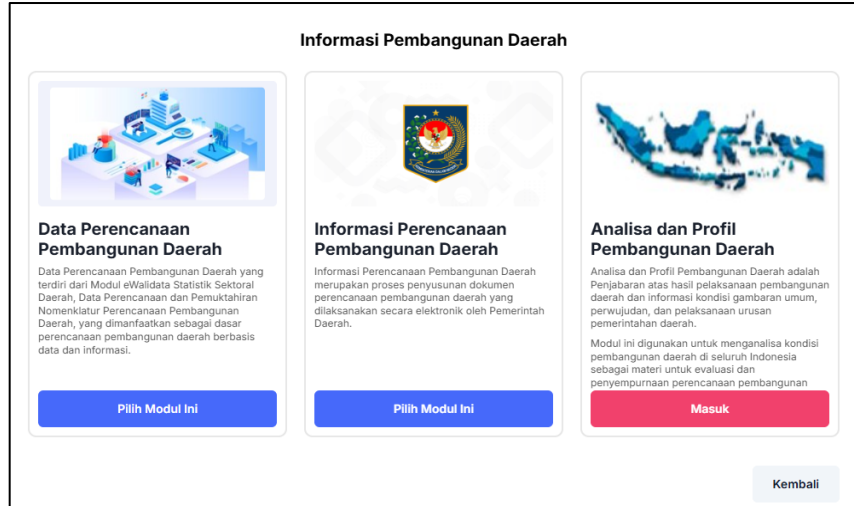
Informasi Pembangunan Daerah

Data Perencanaan Pembangunan Daerah

Data Perencanaan Pembangunan Daerah yang terdiri dari Modul eWalidata Statistik Sektoral Daerah, Data Perencanaan dan Pemuktahiran Nomenklatur Perencanaan Pembangunan Daerah, yang dimanfaatkan sebagai dasar perencanaan pembangunan daerah berbasis data dan informasi.

Pilih Modul Ini

Informasi Perencanaan Pembangunan Daerah

Informasi Perencanaan Pembangunan Daerah merupakan proses penyusunan dokumen perencanaan pembangunan daerah yang dilaksanakan secara elektronik oleh Pemerintah Daerah.

Pilih Modul Ini

Analisa dan Profil Pembangunan Daerah

Analisa dan Profil Pembangunan Daerah adalah Penjabaran atas hasil pelaksanaan pembangunan daerah dan informasi kondisi gambaran umum, perwujudan, dan pelaksanaan urusan pemerintahan daerah.

Modul ini digunakan untuk menganalisa kondisi pembangunan daerah di seluruh Indonesia sebagai materi untuk evaluasi dan penyempurnaan perencanaan pembangunan

Masuk

Kembali